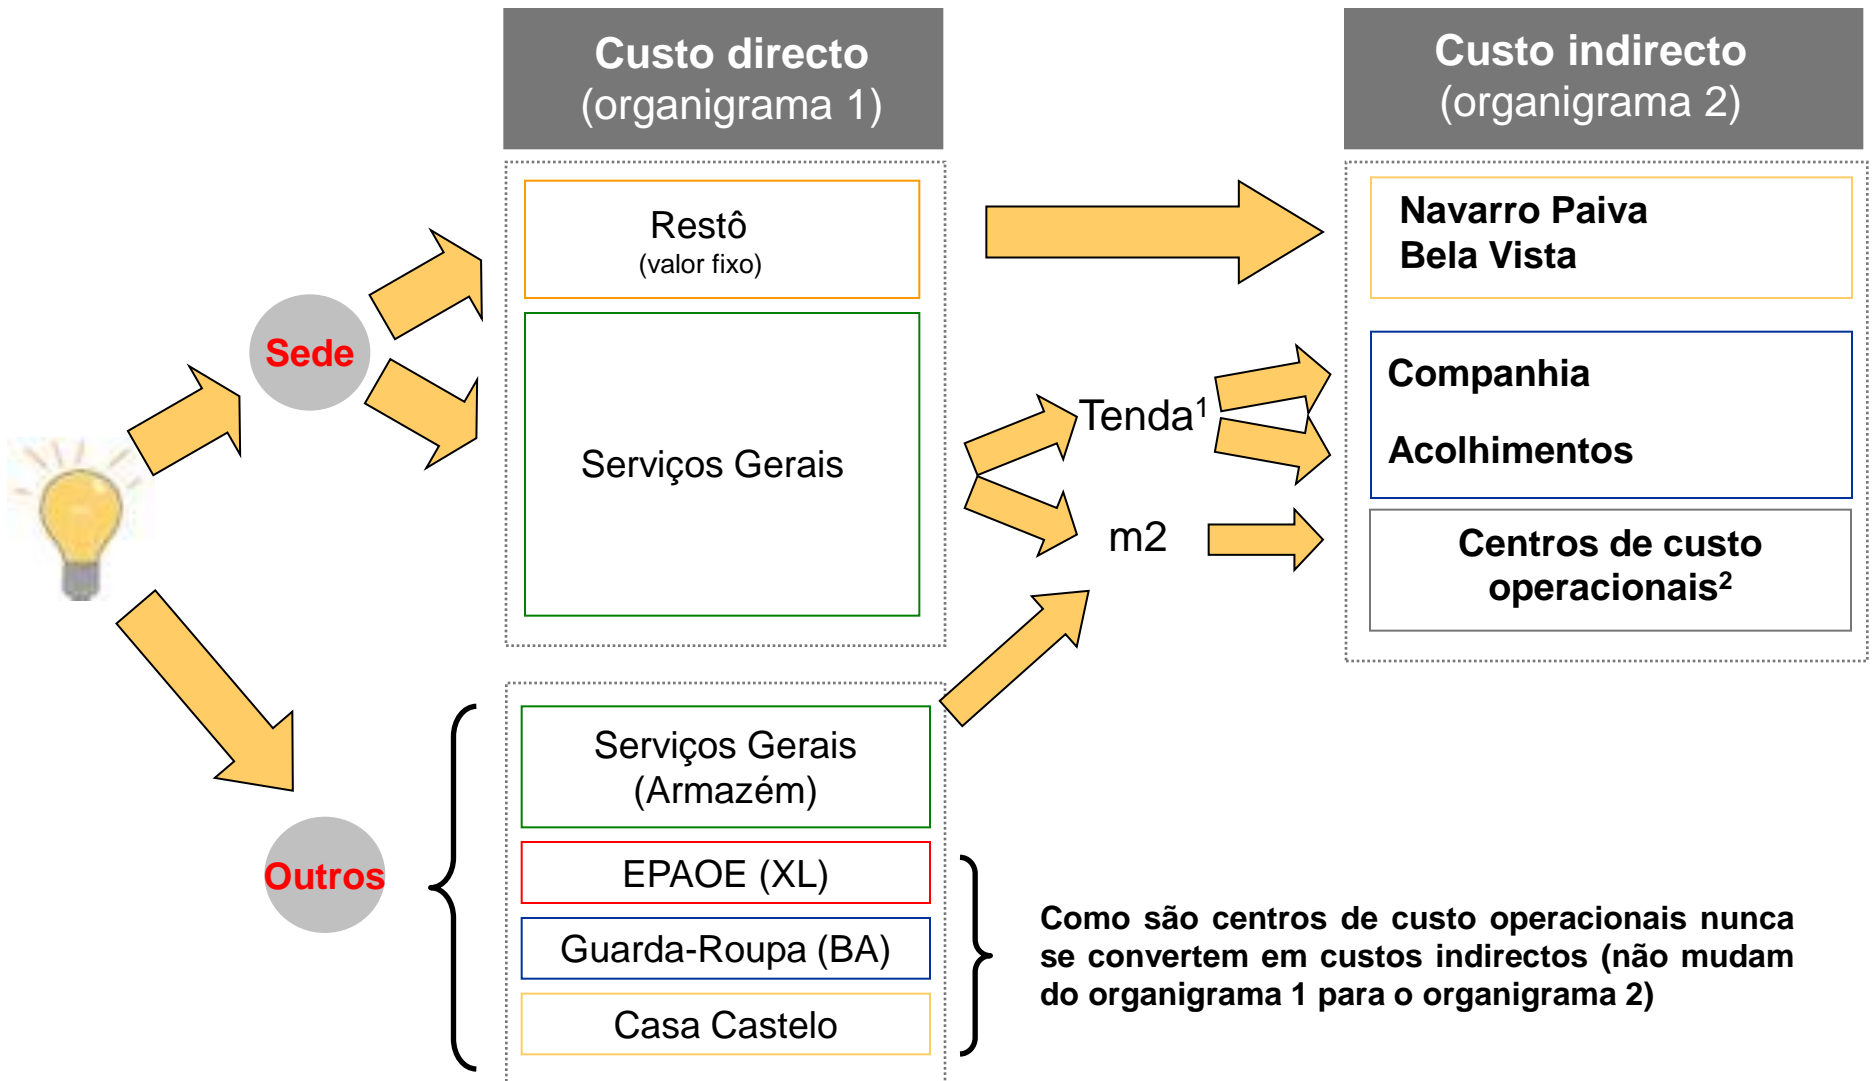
Custo directo
(organigrama 1)

Custo indirecto
(organigrama 2)

Sede

Restô
(valor fixo)

Serviços Gerais

Navarro Paiva
Bela Vista

Tenda$^1$

m2

Companhia

Acolhimentos

Centros de custo operacionais$^2$

Outros

Serviços Gerais
(Armazém)

EPAOE (XL)

Guarda-Roupa (BA)

Casa Castelo

Como são centros de custo operacionais nunca se convertem em custos indirectos (não mudam do organigrama 1 para o organigrama 2)